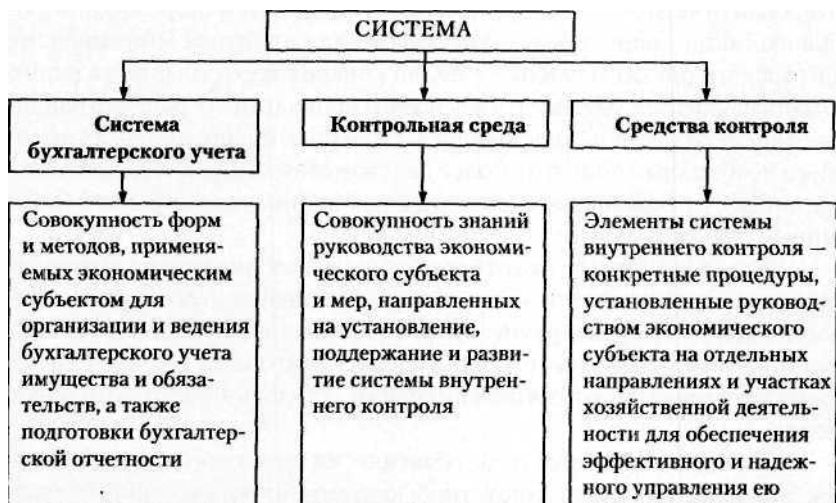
СИСТЕМА

Система бухгалтерского учета

Контрольная среда

Средства контроля

Совокупность форм и методов, применяемых экономическим субъектом для организации и ведения бухгалтерского учета имущества и обязательств, а также подготовки бухгалтерской отчетности

Совокупность знаний руководства экономического субъекта и мер, направленных на установление, поддержание и развитие системы внутреннего контроля

Элементы системы внутреннего контроля — конкретные процедуры, установленные руководством экономического субъекта на отдельных направлениях и участках хозяйственной деятельности для обеспечения эффективного и надежного управления ею